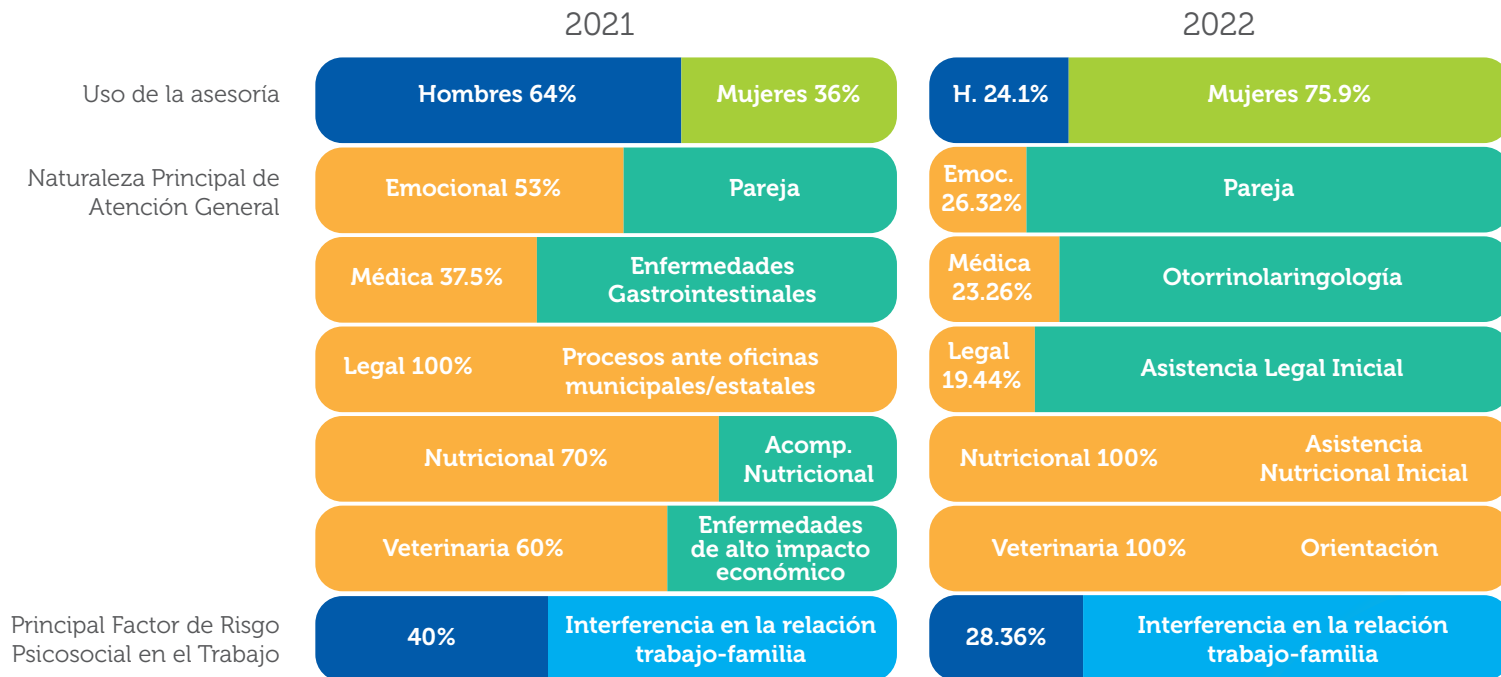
| | 2021 | | 2022 | |
|---|---|---|---|---|
| Uso de la asesoría | Hombres 64% | Mujeres 36% | H. 24.1% | Mujeres 75.9% |
| Naturaleza Principal de Atención General | Emocional 53% | Pareja | Emoc. 26.32% | Pareja |
| | Médica 37.5% | Enfermedades Gastrointestinales | Médica 23.26% | Otorrinolaringología |
| | Legal 100% | Procesos ante oficinas municipales/estatales | Legal 19.44% | Asistencia Legal Inicial |
| | Nutricional 70% | Acomp. Nutricional | Nutricional 100% | Asistencia Nutricional Inicial |
| | Veterinaria 60% | Enfermedades de alto impacto económico | Veterinaria 100% | Orientación |
| Principal Factor de Risgo Psicosocial en el Trabajo | 40% | Interferencia en la relación trabajo-familia | 28.36% | Interferencia en la relación trabajo-familia |